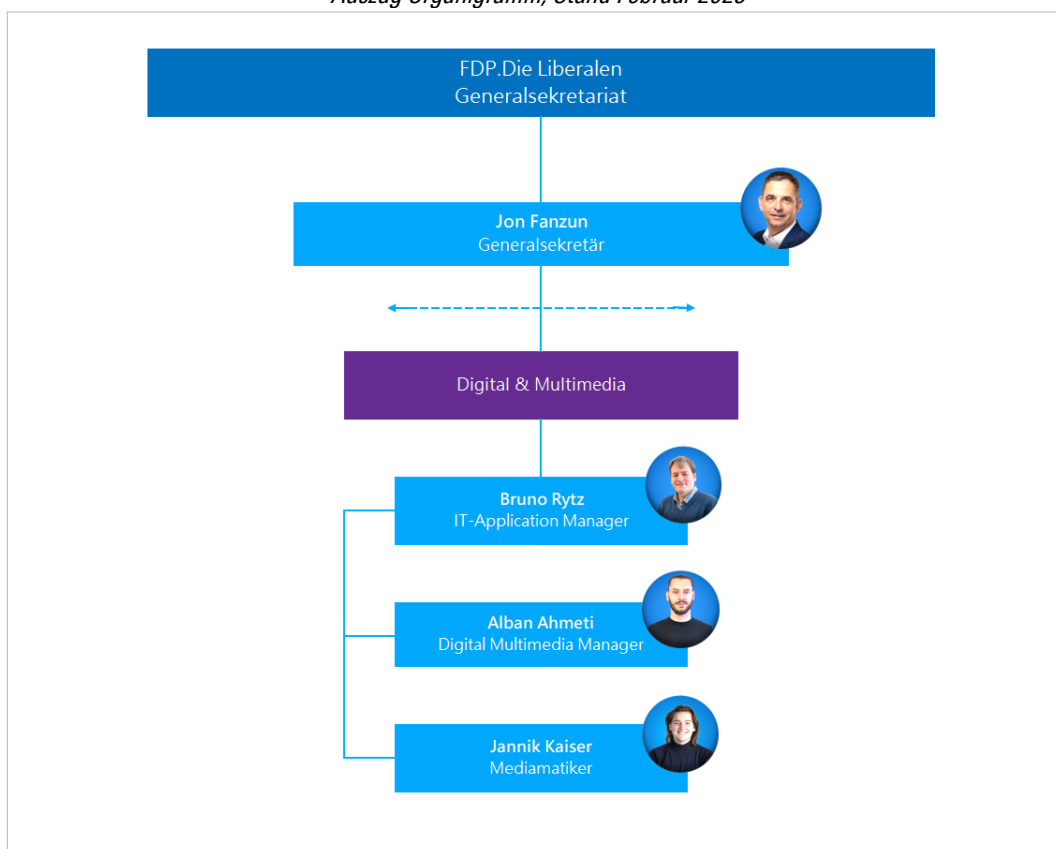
Auszug Organigramm, Stand Februar 2025

FDP.Die Liberalen
Generalsekretariat

Jon Fanzun
Generalsekretär

Digital & Multimedia

Bruno Rytz
IT-Application Manager

Alban Ahmeti
Digital Multimedia Manager

Jannik Kaiser
Mediamatiker